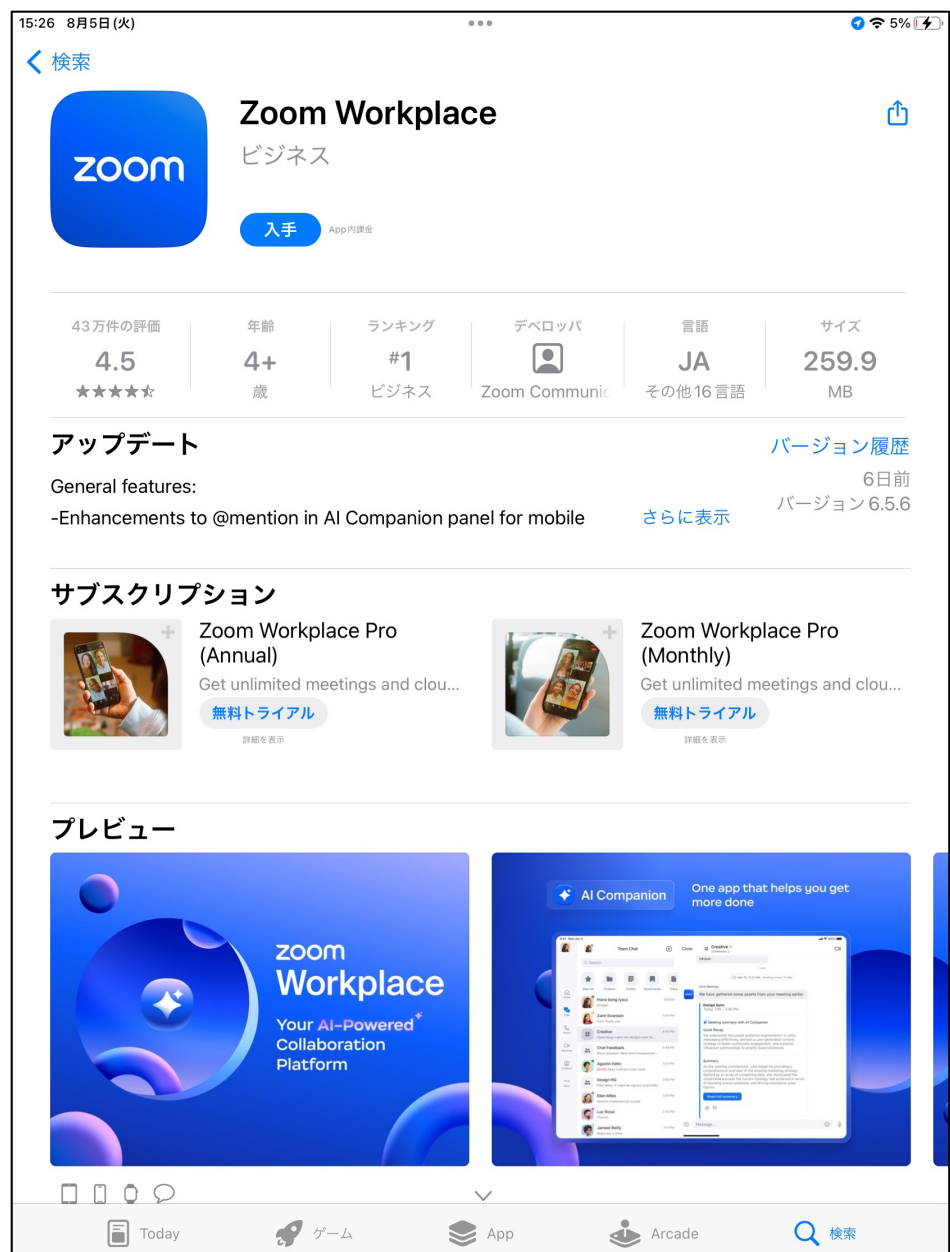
15:26 8月5日(火)

5%

検索

zoom

Zoom Workplace

ビジネス

入手

App内課金

| 43万件の評価 | 年齢 | ランキング | デベロッパ | 言語 | サイズ |
|---|---|---|---|---|---|
| 4.5 | 4+ | #1 | | JA | 259.9 |
| ★★★★☆ | 歳 | ビジネス | Zoom Communic | その他16言語 | MB |

アップデート

バージョン履歴

General features:

-Enhancements to @mention in AI Companion panel for mobile

さらに表示

6日前

バージョン6.5.6

サブスクリプション

Zoom Workplace Pro (Annual)

Get unlimited meetings and clou...

無料トライアル

詳細を表示

Zoom Workplace Pro (Monthly)

Get unlimited meetings and clou...

無料トライアル

詳細を表示

プレビュー

zoom Workplace

Your AI-Powered Collaboration Platform

AI Companion

One app that helps you get more done

Today

ゲーム

App

Arcade

検索